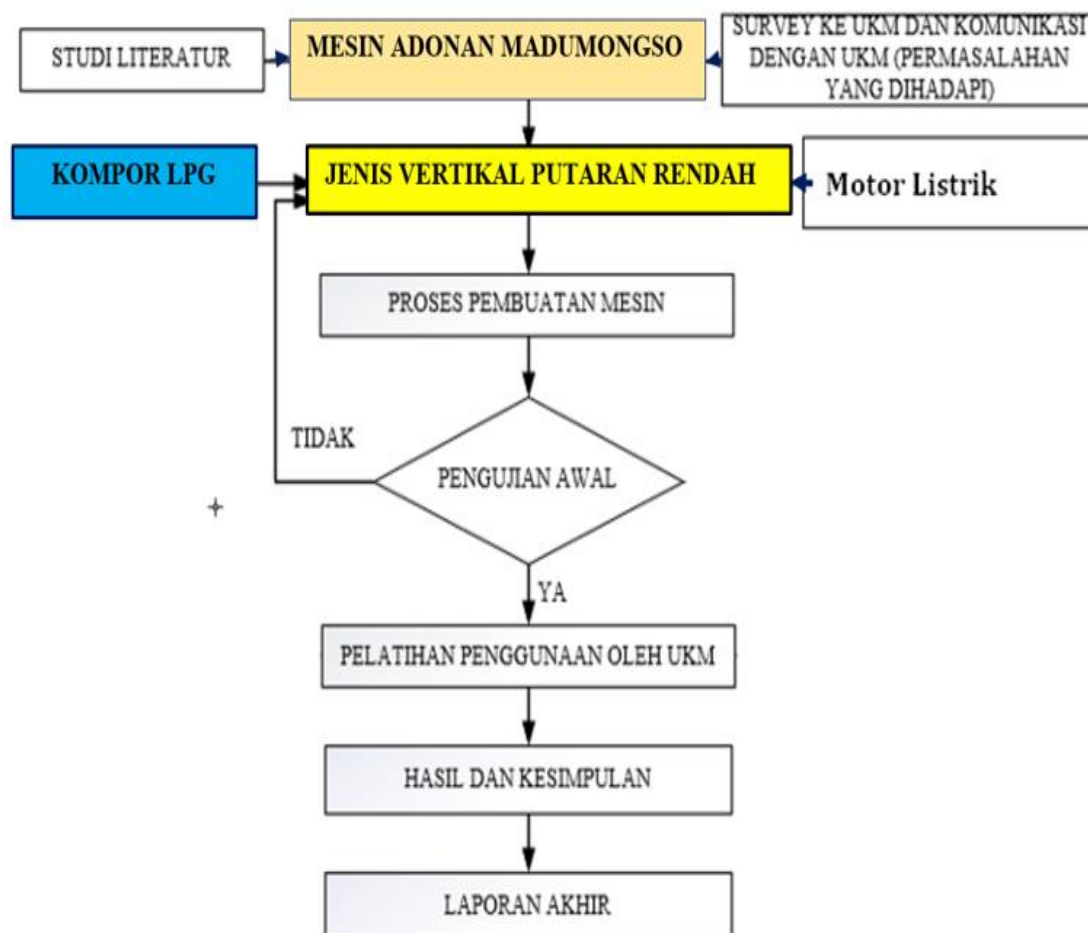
STUDI LITERATUR

MESIN ADONAN MADUMONGSO

SURVEY KE UKM DAN KOMUNIKASI DENGAN UKM (PERMASALAHAN YANG DIHADAPI)

KOMPOR LPG

JENIS VERTIKAL PUTARAN RENDAH

Motor Listrik

PROSES PEMBUATAN MESIN

TIDAK

PENGUJIAN AWAL

YA

PELATIHAN PENGGUNAAN OLEH UKM

HASIL DAN KESIMPULAN

LAPORAN AKHIR